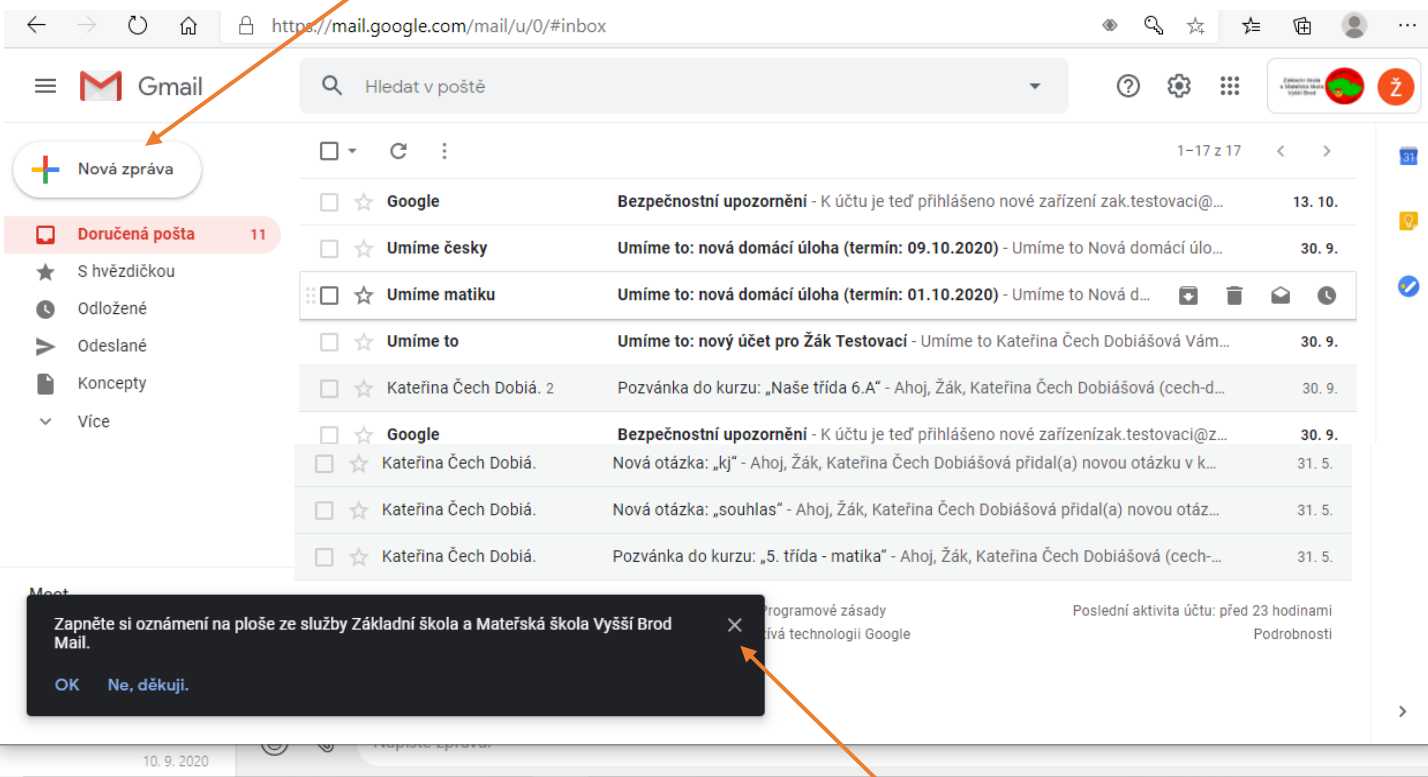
https://mail.google.com/mail/u/0/#inbox

Gmail

Hledat v poště

Základní škola a Mateřská škola Vyšší Brod

Ž

Nová zpráva

Doručená pošta 11

S hvězdičkou

Odložené

Odeslané

Koncepty

Více

1–17 z 17

| | | | |
|---|---|---|---|
| Google | Bezpečnostní upozornění - K účtu je teď přihlášeno nové zařízení zak.testovaci@... | 13. 10. |
| Umíme česky | Umíme to: nová domácí úloha (termín: 09.10.2020) - Umíme to Nová domácí úlo... | 30. 9. |
| Umíme matiku | Umíme to: nová domácí úloha (termín: 01.10.2020) - Umíme to Nová d... | |
| Umíme to | Umíme to: nový účet pro Žák Testovací - Umíme to Kateřina Čech Dobiášová Vám... | 30. 9. |
| Kateřina Čech Dobiá. 2 | Pozvánka do kurzu: „Naše třída 6.A“ - Ahoj, Žák, Kateřina Čech Dobiášová (cech-d... | 30. 9. |
| Google | Bezpečnostní upozornění - K účtu je teď přihlášeno nové zařízenízak.testovaci@z... | 30. 9. |
| Kateřina Čech Dobiá. | Nová otázka: „kj“ - Ahoj, Žák, Kateřina Čech Dobiášová přidal(a) novou otázku v k... | 31. 5. |
| Kateřina Čech Dobiá. | Nová otázka: „souhlas“ - Ahoj, Žák, Kateřina Čech Dobiášová přidal(a) novou otáz... | 31. 5. |
| Kateřina Čech Dobiá. | Pozvánka do kurzu: „5. třída - matika“ - Ahoj, Žák, Kateřina Čech Dobiášová (cech-... | 31. 5. |

Programové zásady

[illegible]ívá technologii Google

Poslední aktivita účtu: před 23 hodinami

Podrobnosti

Meet

Zapněte si oznámení na ploše ze služby Základní škola a Mateřská škola Vyšší Brod Mail.

OK Ne, děkuji.

10. 9. 2020

Napište zprávu